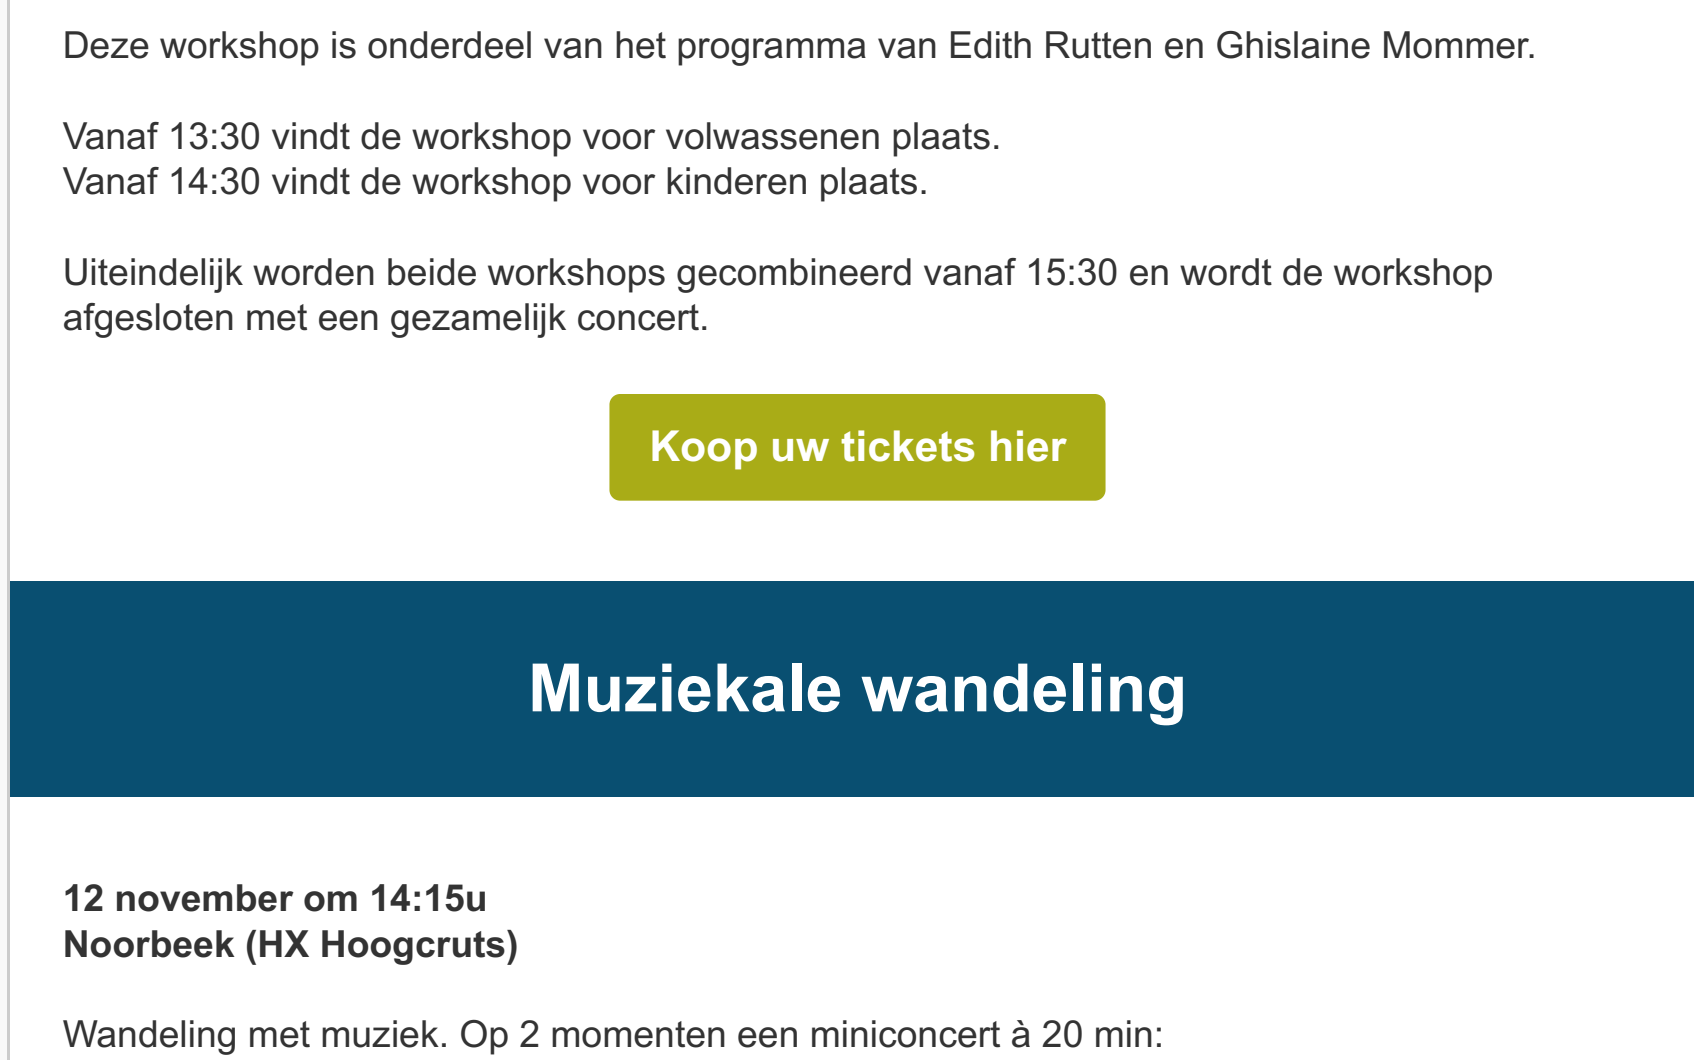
Deze workshop is onderdeel van het programma van Edith Rutten en Ghislaine Mommer.

Vanaf 13:30 vindt de workshop voor volwassenen plaats.
Vanaf 14:30 vindt de workshop voor kinderen plaats.

Uiteindelijk worden beide workshops gecombineerd vanaf 15:30 en wordt de workshop afgesloten met een gezamelijk concert.

Koop uw tickets hier

Muziekale wandeling

12 november om 14:15u
Noorbeek (HX Hoogcruts)

Wandeling met muziek. Op 2 momenten een miniconcert à 20 min: